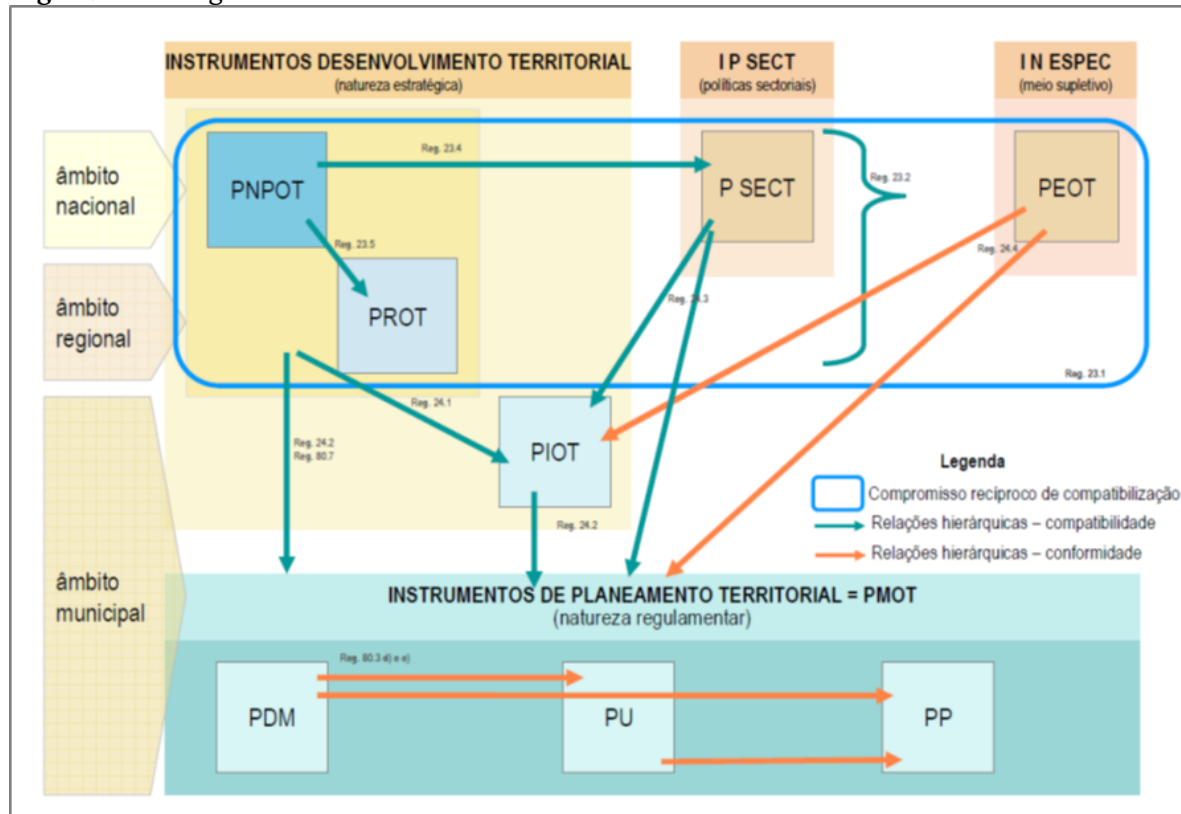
INSTRUMENTOS DESENVOLVIMENTO TERRITORIAL
(natureza estratégica)

I P SECT
(políticas sectoriais)

I N ESPEC
(meio supletivo)

âmbito nacional

âmbito regional

âmbito municipal

PNPOT

Reg. 23.4

P SECT

Reg. 23.2

PEOT

Reg. 23.5

PROT

Reg. 23.3

Reg. 24.4

Reg. 23.1

Reg. 24.1

Reg. 24.2
Reg. 80.7

PIOT

Reg. 24.2

Legenda

Compromisso recíproco de compatibilização

Relações hierárquicas – compatibilidade

Relações hierárquicas – conformidade

INSTRUMENTOS DE PLANEAMENTO TERRITORIAL = PMOT
(natureza regulamentar)

Reg. 80.3 d) e e)

PDM

PU

PP